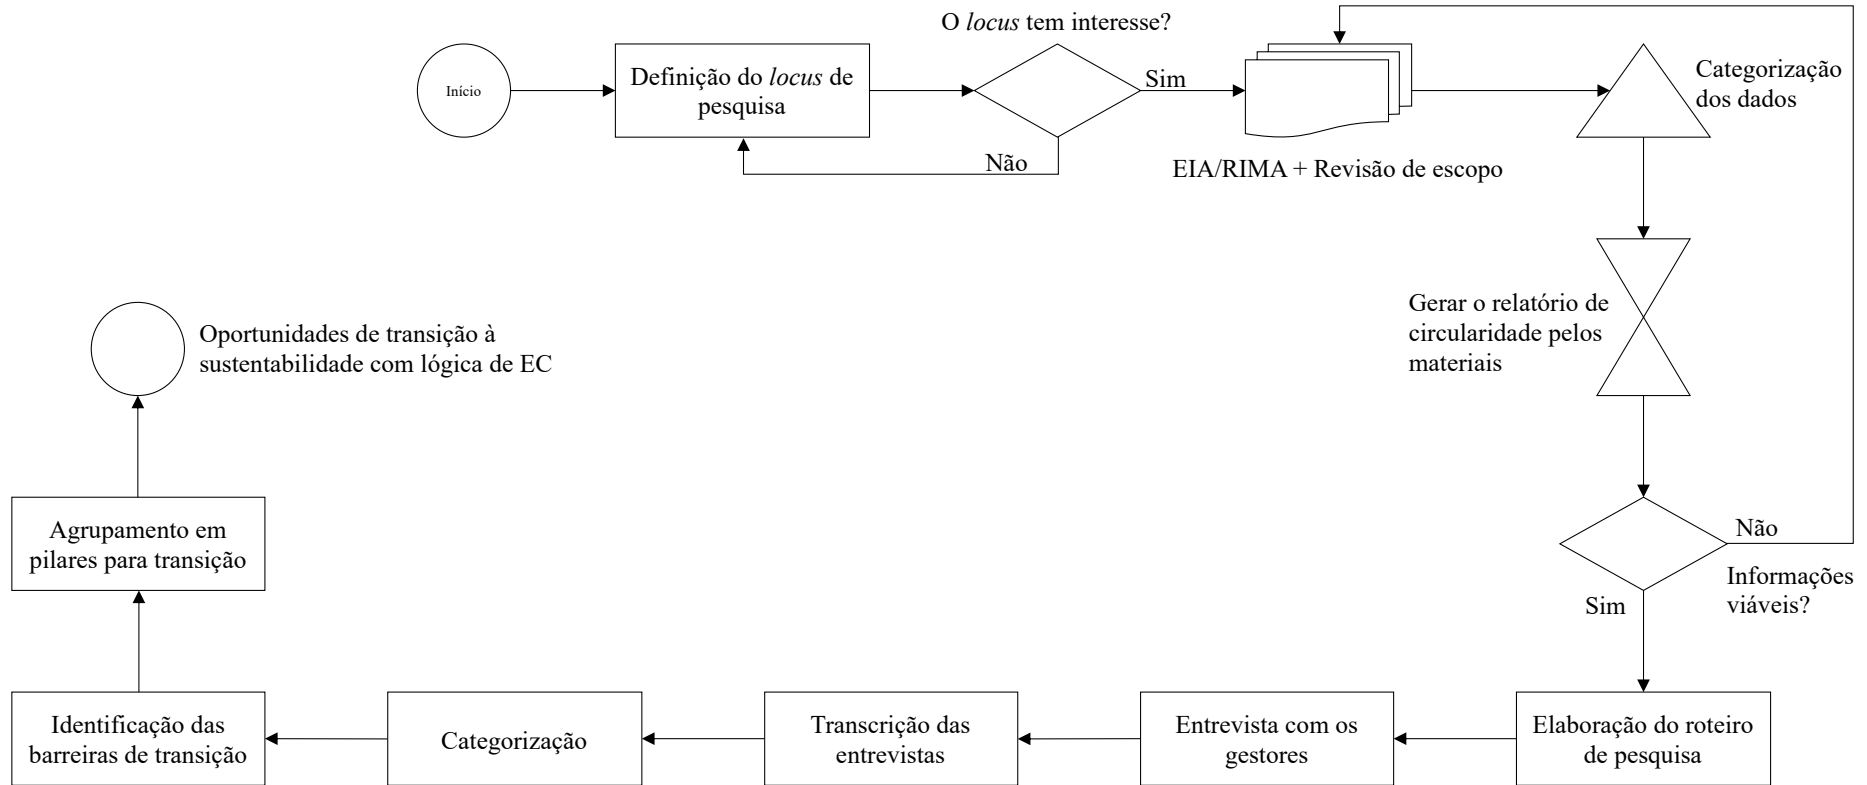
Início

Definição do *locus* de pesquisa

O *locus* tem interesse?

Sim

Não

EIA/RIMA + Revisão de escopo

Categorização dos dados

Gerar o relatório de circularidade pelos materiais

Não

Informações viáveis?

Sim

Elaboração do roteiro de pesquisa

Entrevista com os gestores

Transcrição das entrevistas

Categorização

Identificação das barreiras de transição

Agrupamento em pilares para transição

Oportunidades de transição à sustentabilidade com lógica de EC